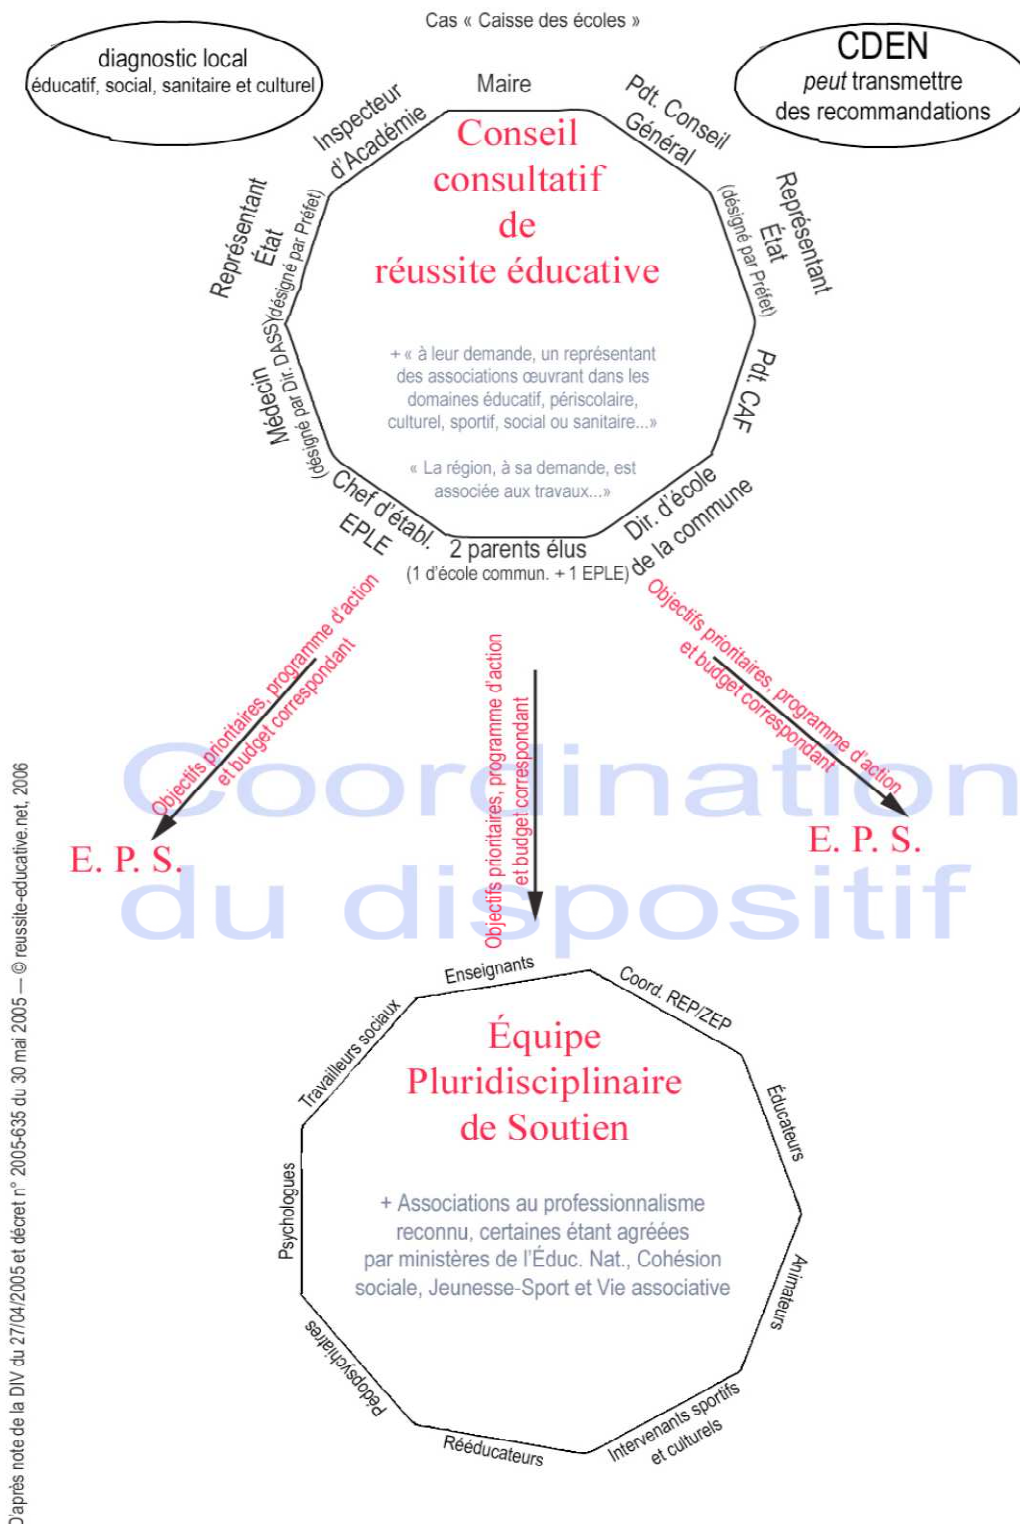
Cas « Caisse des écoles »

diagnostic local
éducatif, social, sanitaire et culturel

CDEN
peut transmettre
des recommandations

Maire

Pdt. Conseil Général

Représentant État
(désigné par Préfet)

Pdt. CAF

Dir. d'école de la commune

2 parents élus
(1 d'école commun. + 1 EPLE)

Chef d'établ. EPLE

Médecin
(désigné par Dir. DASS)

Représentant État
(désigné par Préfet)

Inspecteur d'Académie

Conseil
consultatif
de
réussite éducative

+ « à leur demande, un représentant des associations œuvrant dans les domaines éducatif, périscolaire, culturel, sportif, social ou sanitaire...»

« La région, à sa demande, est associée aux travaux...»

Objectifs prioritaires, programme d'action et budget correspondant

Objectifs prioritaires, programme d'action et budget correspondant

Objectifs prioritaires, programme d'action et budget correspondant

E. P. S.

E. P. S.

Coordination
du dispositif

Enseignants

Coord. REP/ZEP

Éducateurs

Animateurs

Intervenants sportifs et culturels

Rééducateurs

Pédopsychiatres

Psychologues

Travailleurs sociaux

Équipe
Pluridisciplinaire
de Soutien

+ Associations au professionnalisme reconnu, certaines étant agréées par ministères de l'Éduc. Nat., Cohésion sociale, Jeunesse-Sport et Vie associative

D'après note de la DIV du 27/04/2005 et décret n° 2005-635 du 30 mai 2005 — © reussite-educative.net, 2006